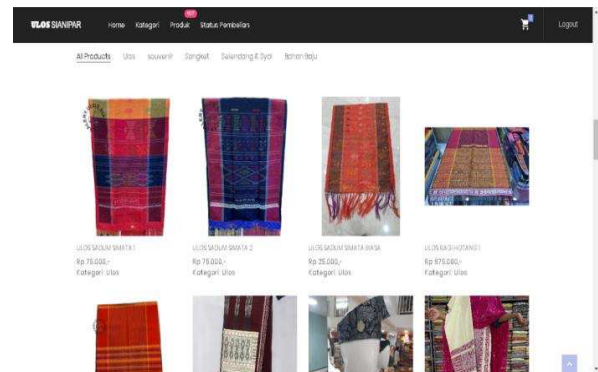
ULOS SIANIPAR Home Kategori Produk NEW Status Pembelian Logout

All Products Ulos souvenir Songket Selendang & Syal Bahan Baju

ULOS SADUM SIMATA 1
Rp 75.000,-
Kategori: Ulos

ULOS SADUM SIMATA 2
Rp 75.000,-
Kategori: Ulos

ULOS SADUM SIMATA BIASA
Rp 25.000,-
Kategori: Ulos

ULOS RAGI HOTANG 1
Rp 575.000,-
Kategori: Ulos